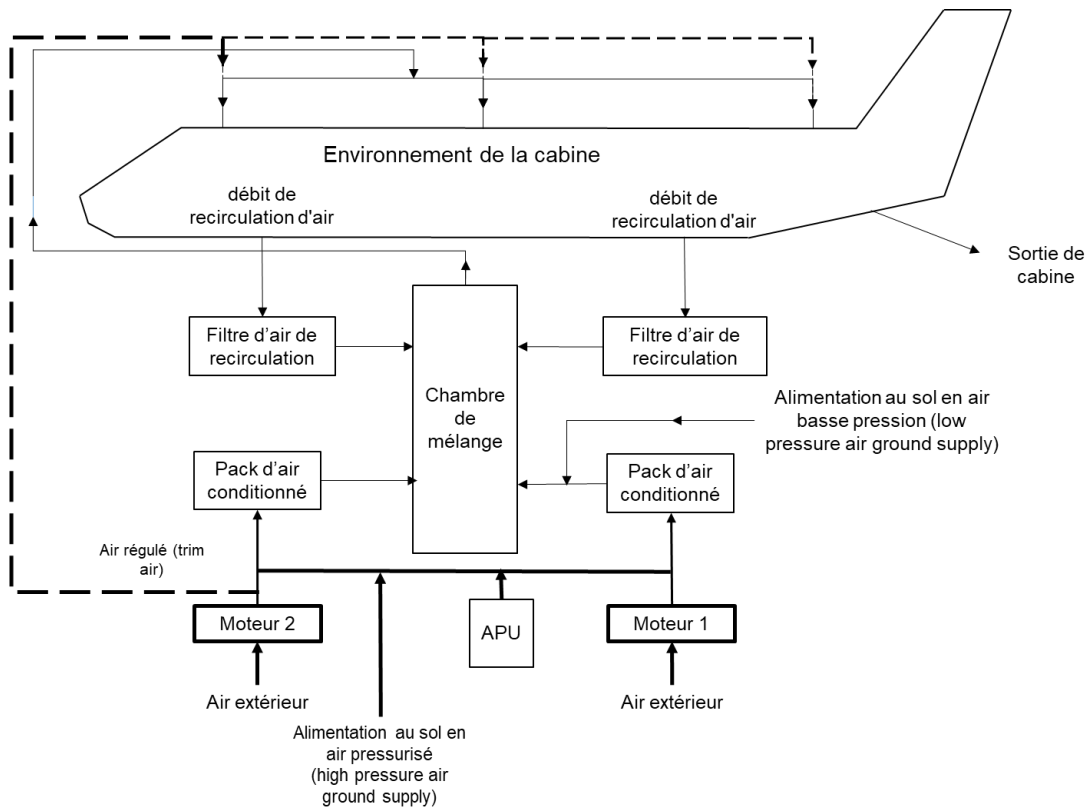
Environnement de la cabine

débit de recirculation d'air

débit de recirculation d'air

Sortie de cabine

Filtre d'air de recirculation

Chambre de mélange

Filtre d'air de recirculation

Alimentation au sol en air basse pression (low pressure air ground supply)

Pack d'air conditionné

Pack d'air conditionné

Air régulé (trim air)

Moteur 2

APU

Moteur 1

Air extérieur

Alimentation au sol en air pressurisé (high pressure air ground supply)

Air extérieur